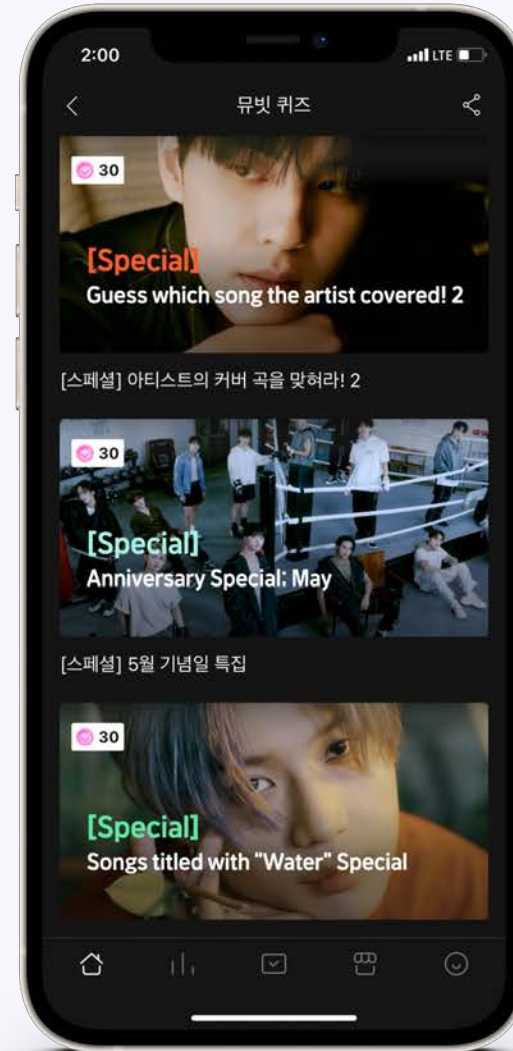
2:00
LTE

뮤빗 퀴즈

30
[Special]
Guess which song the artist covered! 2

[스페셜] 아티스트의 커버 곡을 맞혀라! 2

30
[Special]
Anniversary Special: May

[스페셜] 5월 기념일 특집

30
[Special]
Songs titled with "Water" Special